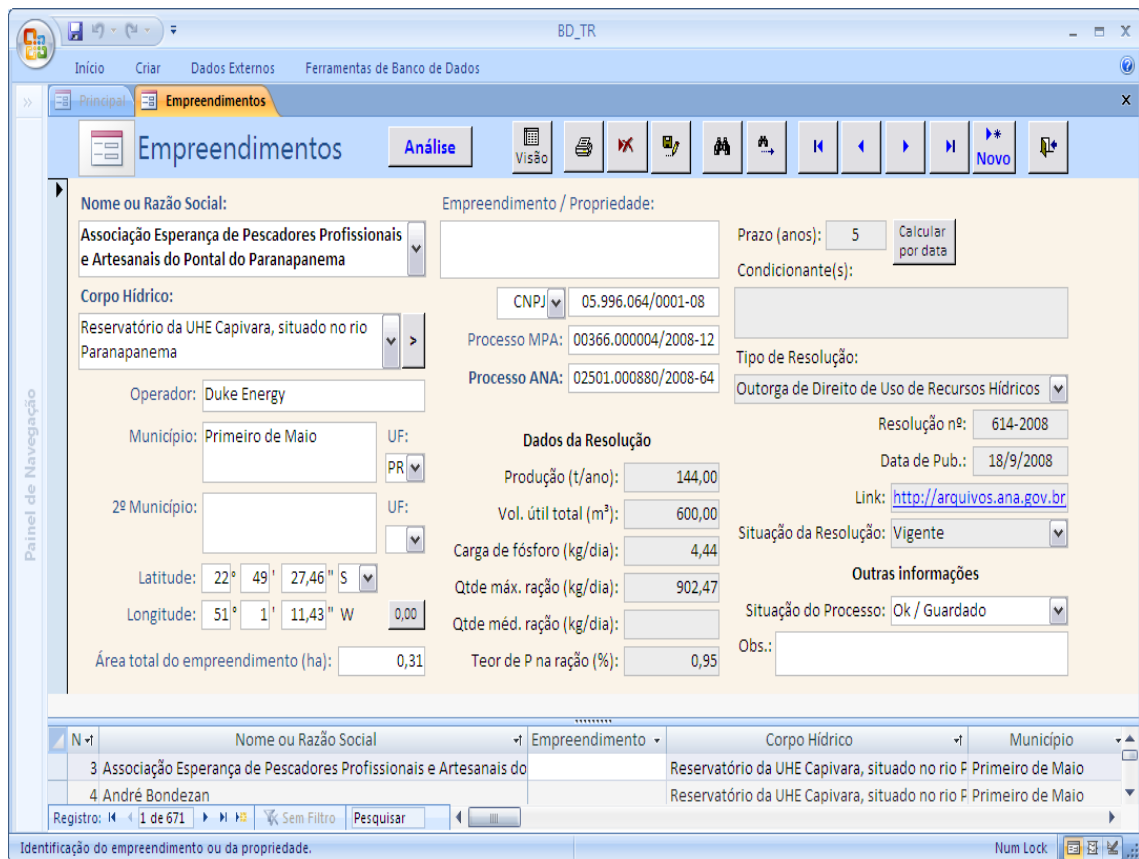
BD_TR

Início Criar Dados Externos Ferramentas de Banco de Dados

Principal Empreendimentos

Painel de Navegação

Empreendimentos

Análise

Visão

Novo

Nome ou Razão Social:

Associação Esperança de Pescadores Profissionais e Artesanais do Pontal do Paranapanema

Corpo Hídrico:

Reservatório da UHE Capivara, situado no rio Paranapanema

Operador: Duke Energy

Município: Primeiro de Maio

UF: PR

2º Município:

UF:

Latitude: 22° 49' 27,46" S

Longitude: 51° 1' 11,43" W

0,00

Área total do empreendimento (ha): 0,31

Empreendimento / Propriedade:

CNPJ 05.996.064/0001-08

Processo MPA: 00366.000004/2008-12

Processo ANA: 02501.000880/2008-64

Dados da Resolução

Produção (t/ano): 144,00

Vol. útil total (m³): 600,00

Carga de fósforo (kg/dia): 4,44

Qtde máx. ração (kg/dia): 902,47

Qtde méd. ração (kg/dia):

Teor de P na ração (%): 0,95

Prazo (anos): 5

Calcular por data

Condicionante(s):

Tipo de Resolução:

Outorga de Direito de Uso de Recursos Hídricos

Resolução nº: 614-2008

Data de Pub.: 18/9/2008

Link: http://arquivos.ana.gov.br

Situação da Resolução: Vigente

Outras informações

Situação do Processo: Ok / Guardado

Obs.:

| N | Nome ou Razão Social | Empreendimento | Corpo Hídrico | Município |
|---|---|---|---|---|
| 3 | Associação Esperança de Pescadores Profissionais e Artesanais do | | Reservatório da UHE Capivara, situado no rio P | Primeiro de Maio |
| 4 | André Bondezan | | Reservatório da UHE Capivara, situado no rio P | Primeiro de Maio |

Registro: 1 de 671 Sem Filtro Pesquisar

Identificação do empreendimento ou da propriedade.

Num Lock